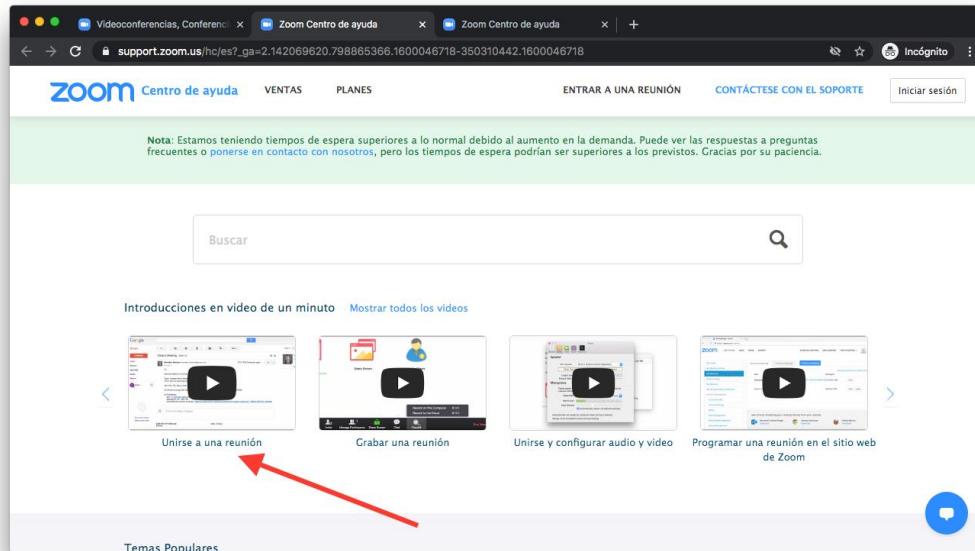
Videoconferencias, Conferenci ×

Zoom Centro de ayuda ×

Zoom Centro de ayuda ×

+

support.zoom.us/hc/es?_ga=2.142069620.798865366.1600046718-350310442.1600046718

Incógnito

zoom Centro de ayuda

VENTAS

PLANES

ENTRAR A UNA REUNIÓN

CONTÁCTESE CON EL SOPORTE

Iniciar sesión

Nota: Estamos teniendo tiempos de espera superiores a lo normal debido al aumento en la demanda. Puede ver las respuestas a preguntas frecuentes o ponerse en contacto con nosotros, pero los tiempos de espera podrían ser superiores a los previstos. Gracias por su paciencia.

Buscar

Introducciones en video de un minuto

Mostrar todos los videos

Unirse a una reunión

Grabar una reunión

Unirse y configurar audio y video

Programar una reunión en el sitio web de Zoom

Temas Populares